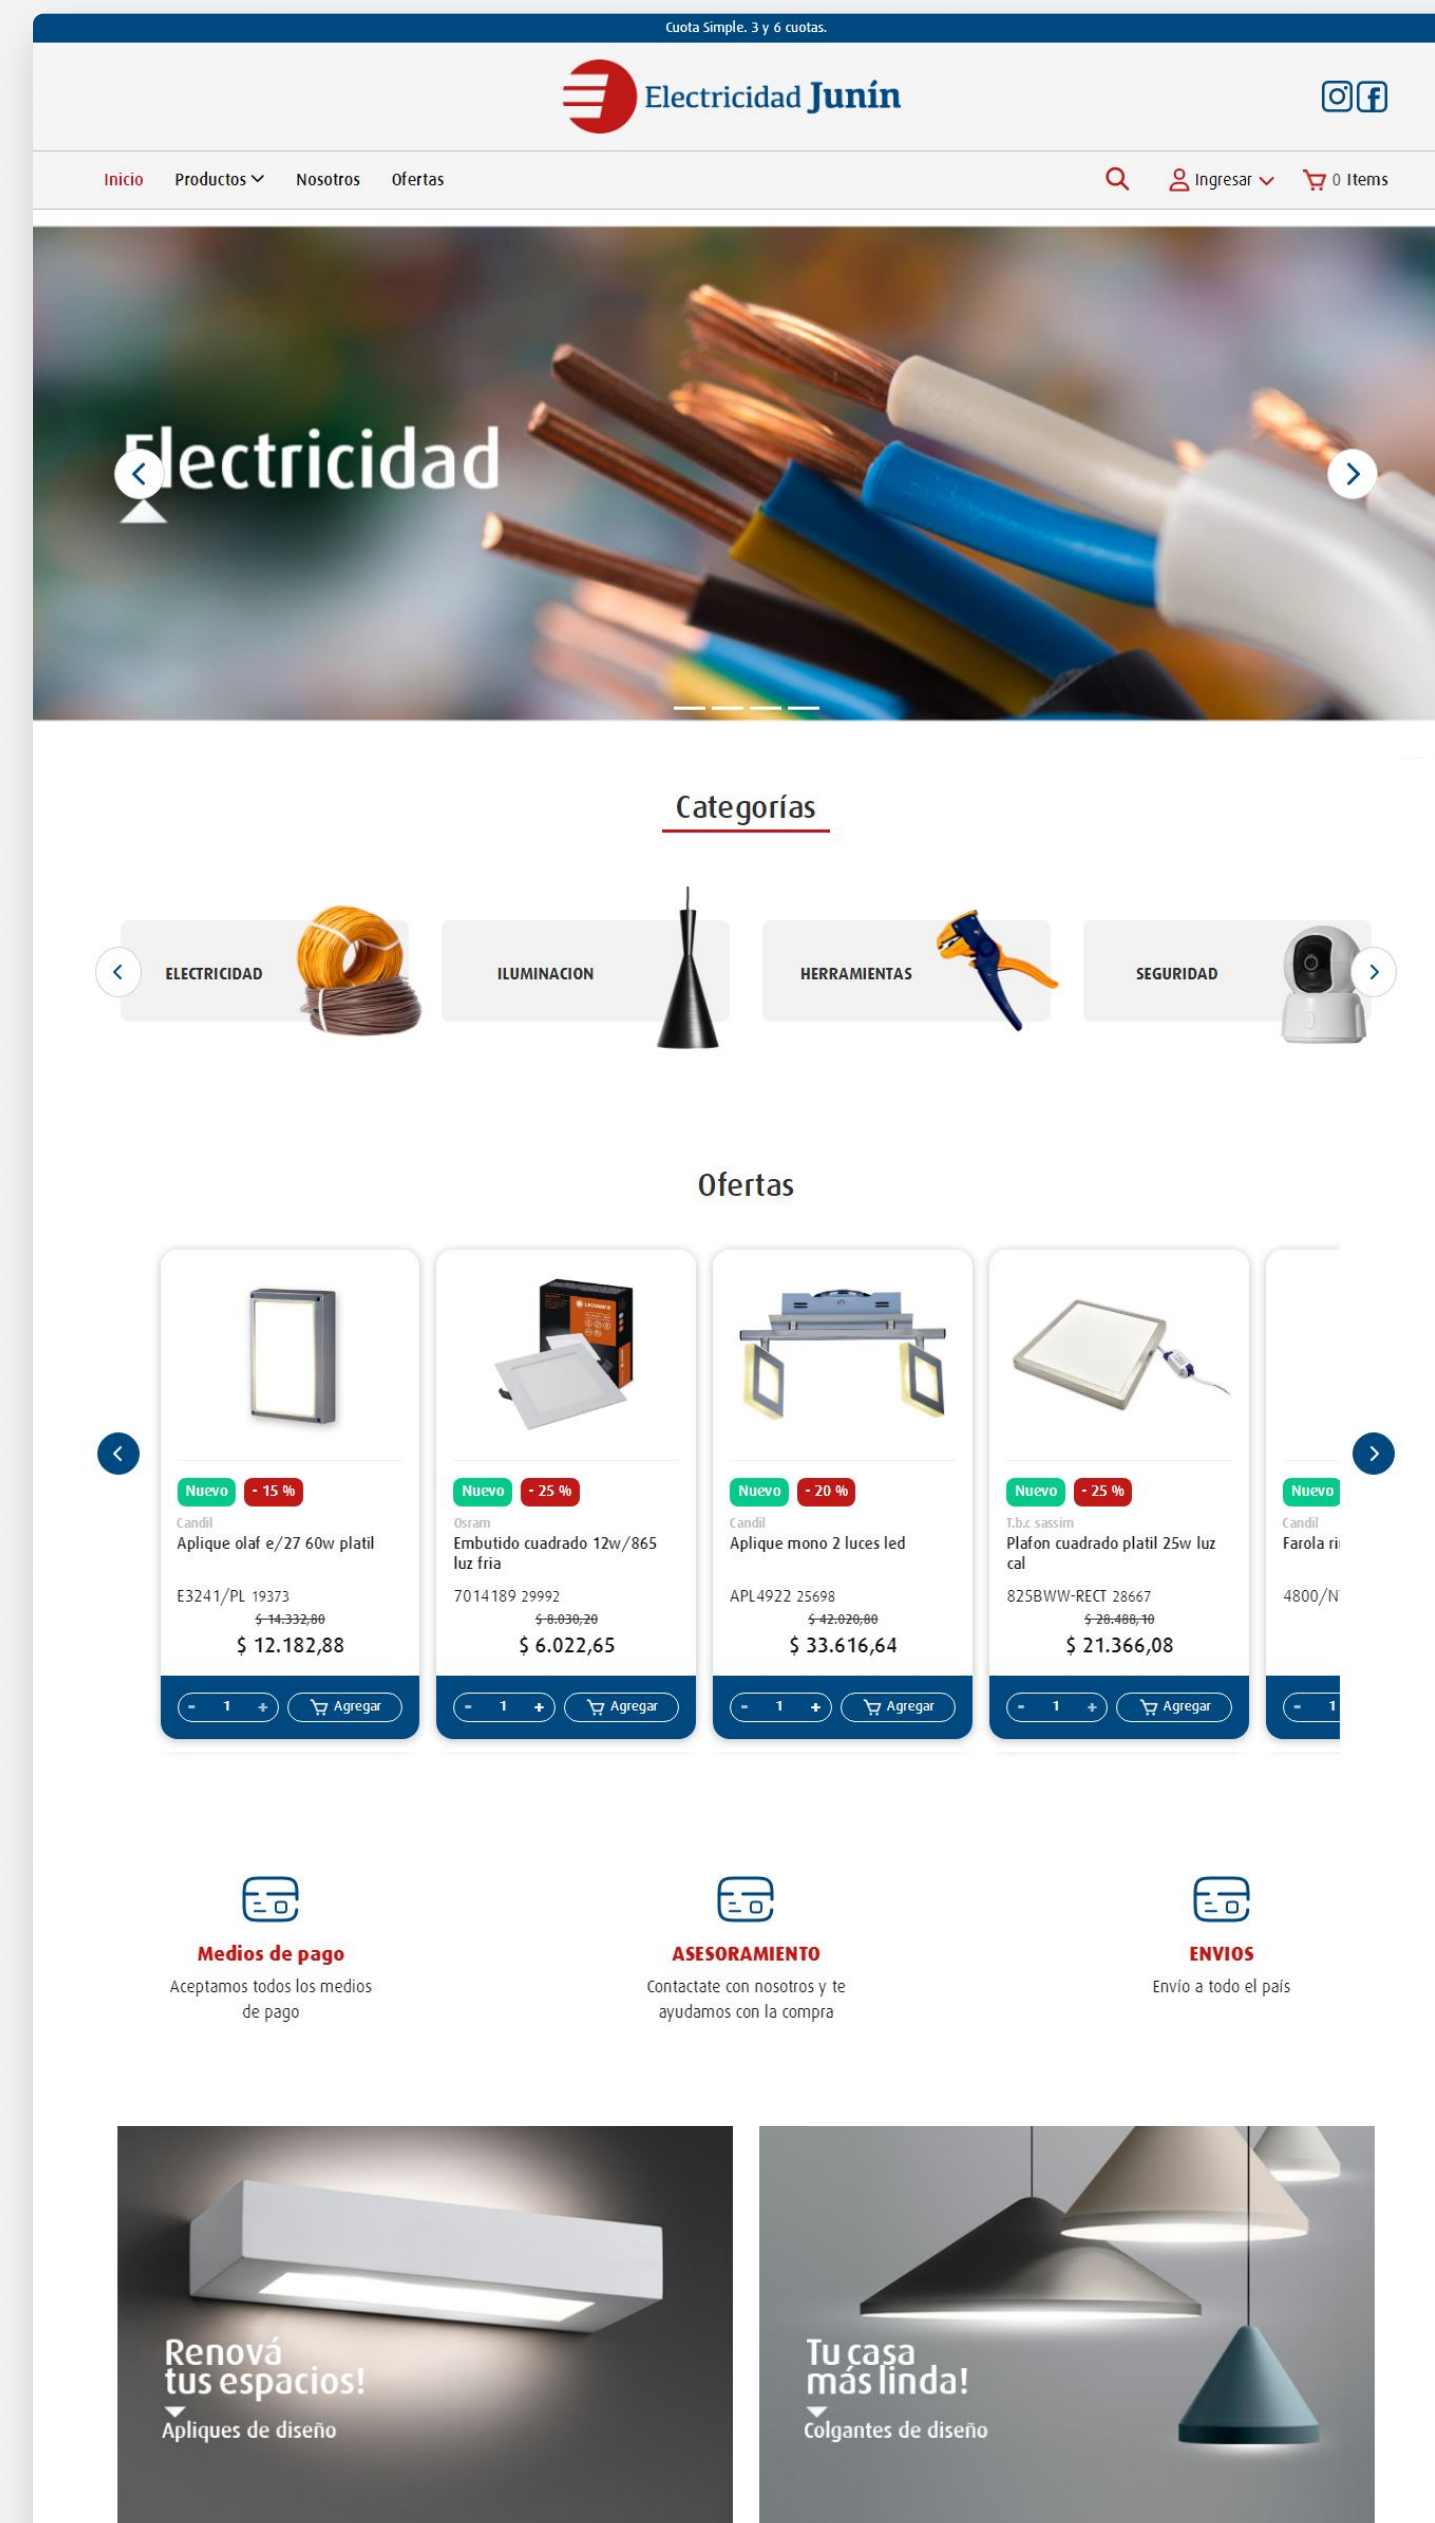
Cuota Simple. 3 y 6 cuotas.

Electricidad Junín

Inicio Productos Nosotros Ofertas

Ingresar 0 Items

Electricidad

Categorías

ELECTRICIDAD
ILUMINACION
HERRAMIENTAS
SEGURIDAD

Ofertas

Nuevo - 15 %
Candil
Aplique olaf e/27 60w platil
E3241/PL 19373
$ 14.332,80
$ 12.182,88
- 1 + Agregar

Nuevo - 25 %
Osram
Embutido cuadrado 12w/865 luz fria
7014189 29992
$ 8.030,20
$ 6.022,65
- 1 + Agregar

Nuevo - 20 %
Candil
Aplique mono 2 luces led
APL4922 25698
$ 42.020,80
$ 33.616,64
- 1 + Agregar

Nuevo - 25 %
T.b.c sassim
Plafon cuadrado platil 25w luz cal
825BWW-RECT 28667
$ 28.488,10
$ 21.366,08
- 1 + Agregar

Nuevo
Candil
Farola ri
4800/N
- 1

Medios de pago
Aceptamos todos los medios de pago

ASESORAMIENTO
Contactate con nosotros y te ayudamos con la compra

ENVIOS
Envío a todo el país

Renová tus espacios!
Apliques de diseño

Tu casa más linda!
Colgantes de diseño